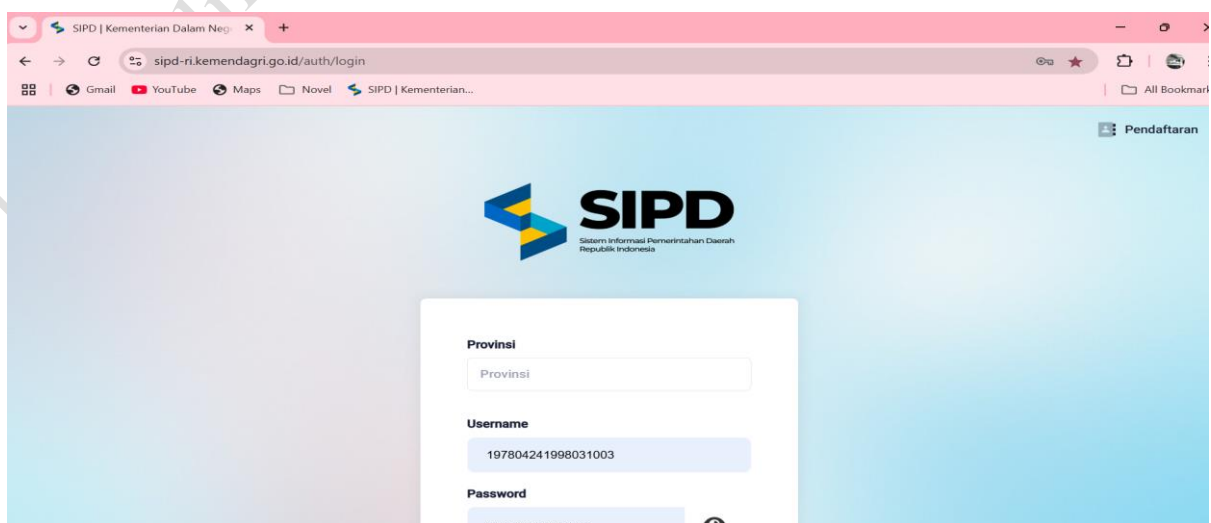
SIPD | Kementerian Dalam Neg ×
+
sipd-ri.kemendagri.go.id/auth/login
Gmail YouTube Maps Novel SIPD | Kementerian...
All Bookmark
Pendaftaran

SIPD
Sistem Informasi Pemerintahan Daerah Republik Indonesia

Provinsi
Provinsi
Username
197804241998031003
Password